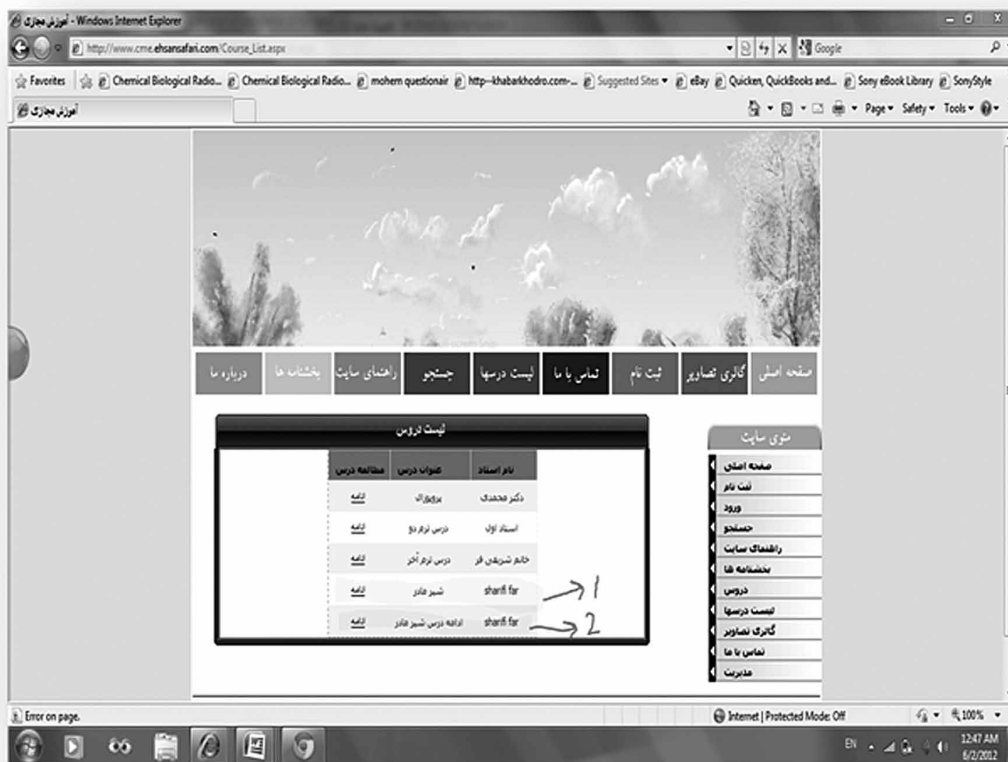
آموزش مجازی - Windows Internet Explorer

http://www.cme.ehsansafari.com/Course_List.aspx

Google

Favorites | Chemical Biological Radio... | Chemical Biological Radio... | mohem questionair | http--khabarkhodro.com-... | Suggested Sites | eBay | Quicken, QuickBooks and... | Sony eBook Library | SonyStyle

آموزش مجازی

Page ▾ Safety ▾ Tools ▾

صفحه اصلی | گالری تصاویر | ثبت نام | تماس با ما | لیست درسها | جستجو | راهنمای سایت | بخشنامه ها | درباره ما

لیست دروس

| نام استاد | عنوان درس | مطالعه درس |
|---|---|---|
| دکتر محمدی | پروپوزال | ادامه |
| استاد اول | درس ترم دو | ادامه |
| خانم شریفی فر | درس ترم آخر | ادامه |
| sharifi far | شیر مادر | ادامه |
| sharifi far | ادامه درس شیر مادر | ادامه |

1
2

منوی سایت
صفحه اصلی
ثبت نام
ورود
جستجو
راهنمای سایت
بخشنامه ها
دروس
لیست درسها
گالری تصاویر
تماس با ما
مدیریت

Error on page.

Internet | Protected Mode: Off

100%

EN

12:47 AM
6/2/2012